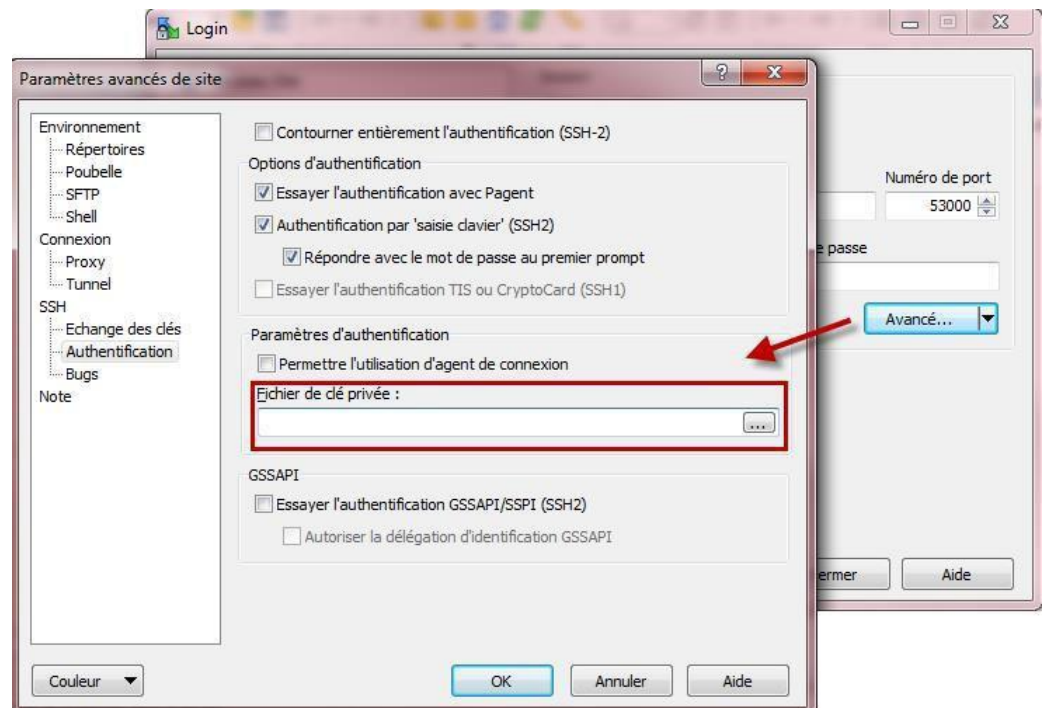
Login

Paramètres avancés de site

Environnement
Répertoires
Poubelle
SFTP
Shell
Connexion
Proxy
Tunnel
SSH
Echange des clés
Authentification
Bugs
Note

Contourner entièrement l'authentification (SSH-2)

Options d'authentification
Essayer l'authentification avec Pagent
Authentification par 'saisie clavier' (SSH2)
Répondre avec le mot de passe au premier prompt
Essayer l'authentification TIS ou CryptoCard (SSH1)

Paramètres d'authentification
Permettre l'utilisation d'agent de connexion
Fichier de clé privée :
...

GSSAPI
Essayer l'authentification GSSAPI/SSPI (SSH2)
Autoriser la délégation d'identification GSSAPI

Couleur
OK
Annuler
Aide

Numéro de port
53000
e passe
Avancé...
ermer
Aide